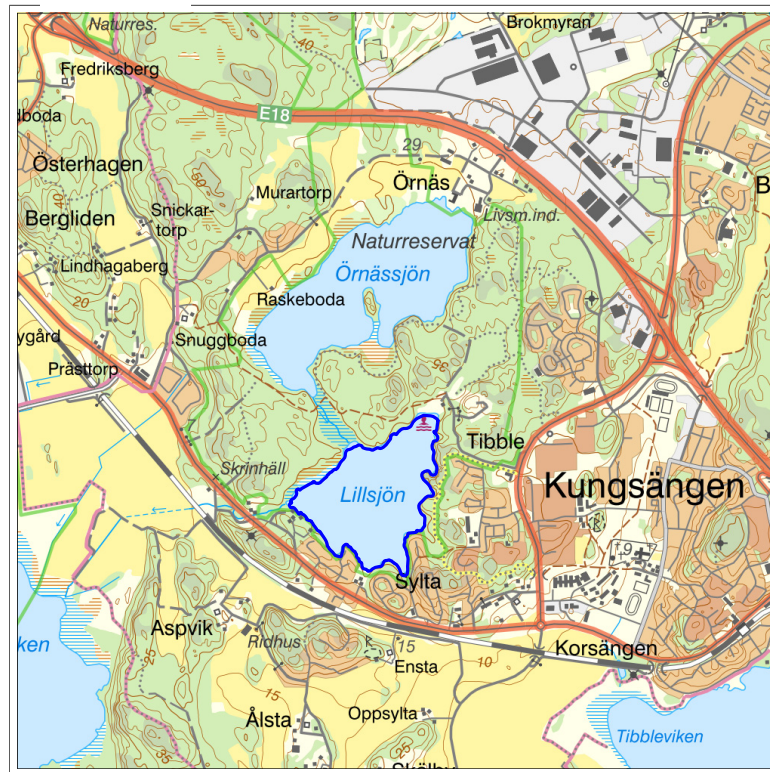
Naturres
Brokmyran
Fredriksberg
40
dboda
E18
Österhagen
29
B
Örnäs
Murartorp
50
Bergliden
Snickartorp
Livsm.ind.
Naturreservat
Lindhagaberg
Örnässjön
20
Raskeboda
ygård
Snuggboda
Prästtorp
95
Tibble
Skrinhäll
Lillsjön
Kungsängen
Sylta
Aspvik
Ridhus
15
ken
Ensta
10
Korsängen
25
15
Ålsta
Oppsylta
Tibbleviken
35
25
Skälby